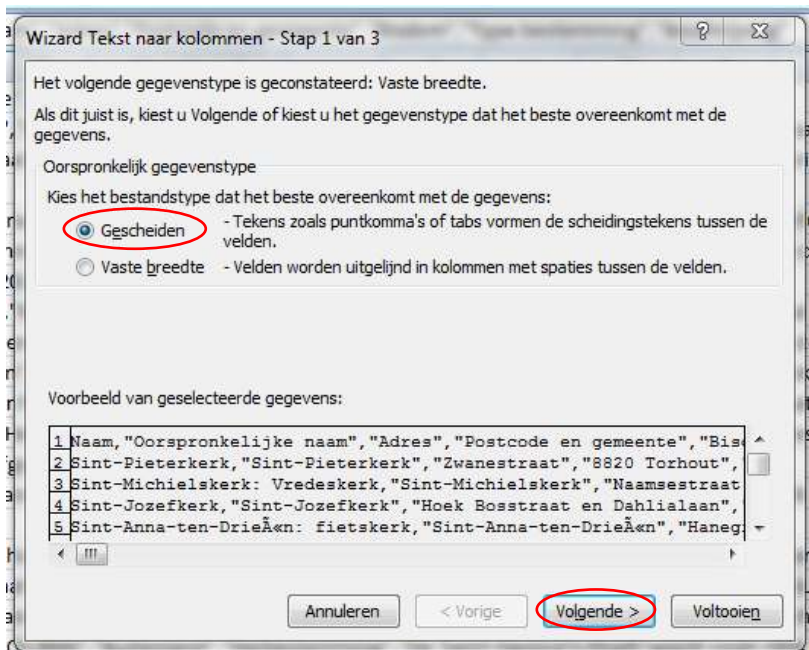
Wizard Tekst naar kolommen - Stap 1 van 3

?

Het volgende gegevenstype is geconstateerd: Vaste breedte.

Als dit juist is, kiest u Volgende of kiest u het gegevenstype dat het beste overeenkomt met de gegevens.

Oorspronkelijk gegevenstype

Kies het bestandstype dat het beste overeenkomt met de gegevens:

Gescheiden - Tekens zoals puntkomma's of tabs vormen de scheidingstekens tussen de velden.

Vaste breedte - Velden worden uitgelijnd in kolommen met spaties tussen de velden.

Voorbeeld van geselecteerde gegevens:

1 Naam,"Oorspronkelijke naam","Adres","Postcode en gemeente","Bis
2 Sint-Pieterkerk,"Sint-Pieterkerk","Zwanestraat","8820 Torhout",
3 Sint-Michielskerk: Vredeskerk,"Sint-Michielskerk","Naamsestraat
4 Sint-Jozefkerk,"Sint-Jozefkerk","Hoek Bosstraat en Dahlialaan",
5 Sint-Anna-ten-DrieÃ«n: fietskerk,"Sint-Anna-ten-DrieÃ«n","Haneg

Annuleren | < Vorige | Volgende > | Voltooien